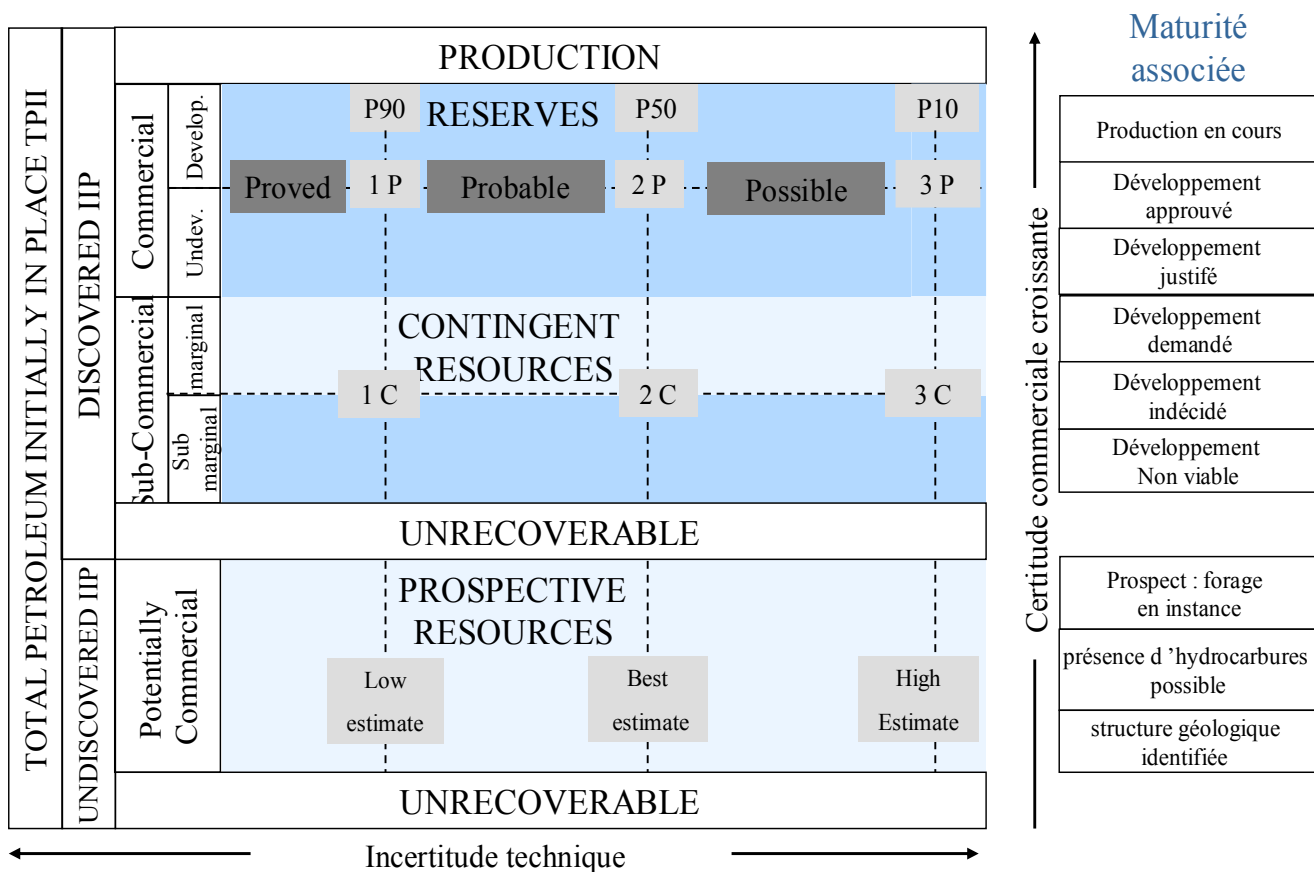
TOTAL PETROLEUM INITIALLY IN PLACE TPII

DISCOVERED IIP

UNDISCOVERED IIP

PRODUCTION

Commercial

Develop.

Undev.

P90

RESERVES

P50

P10

Proved

1 P

Probable

2 P

Possible

3 P

Sub-Commercial

marginal

Sub marginal

CONTINGENT RESOURCES

1 C

2 C

3 C

UNRECOVERABLE

Potentially Commercial

PROSPECTIVE RESOURCES

Low estimate

Best estimate

High Estimate

UNRECOVERABLE

Incertitude technique

Certitude commerciale croissante

Maturité associée

Production en cours

Développement approuvé

Développement justifé

Développement demandé

Développement indécidé

Développement Non viable

Prospect : forage en instance

présence d 'hydrocarbures possible

structure géologique identifiée